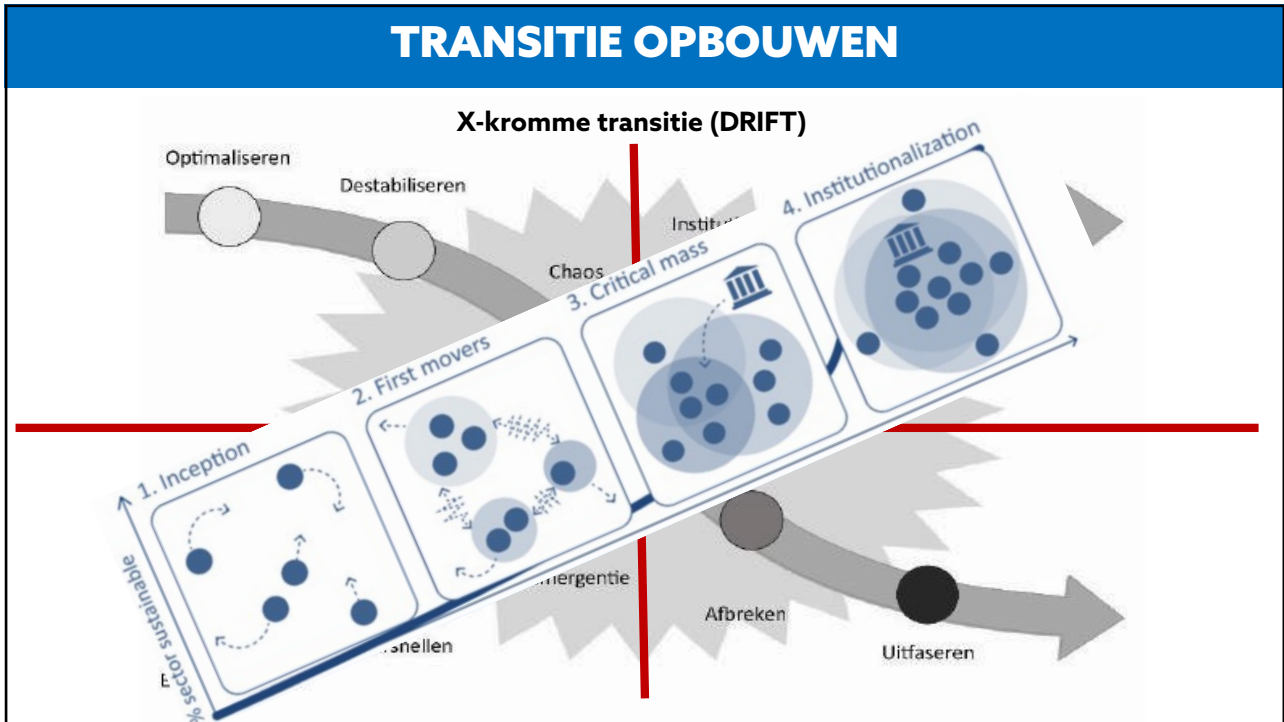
TRANSITIE OPBOUWEN

X-kromme transitie (DRIFT)

Optimaliseren

Destabiliseren

Chaos

Instit

4. Institutionalization

3. Critical mass

2. First movers

1. Inception

% sector sustainable

B

snellen

mergentie

Afbreken

Uitfaseren